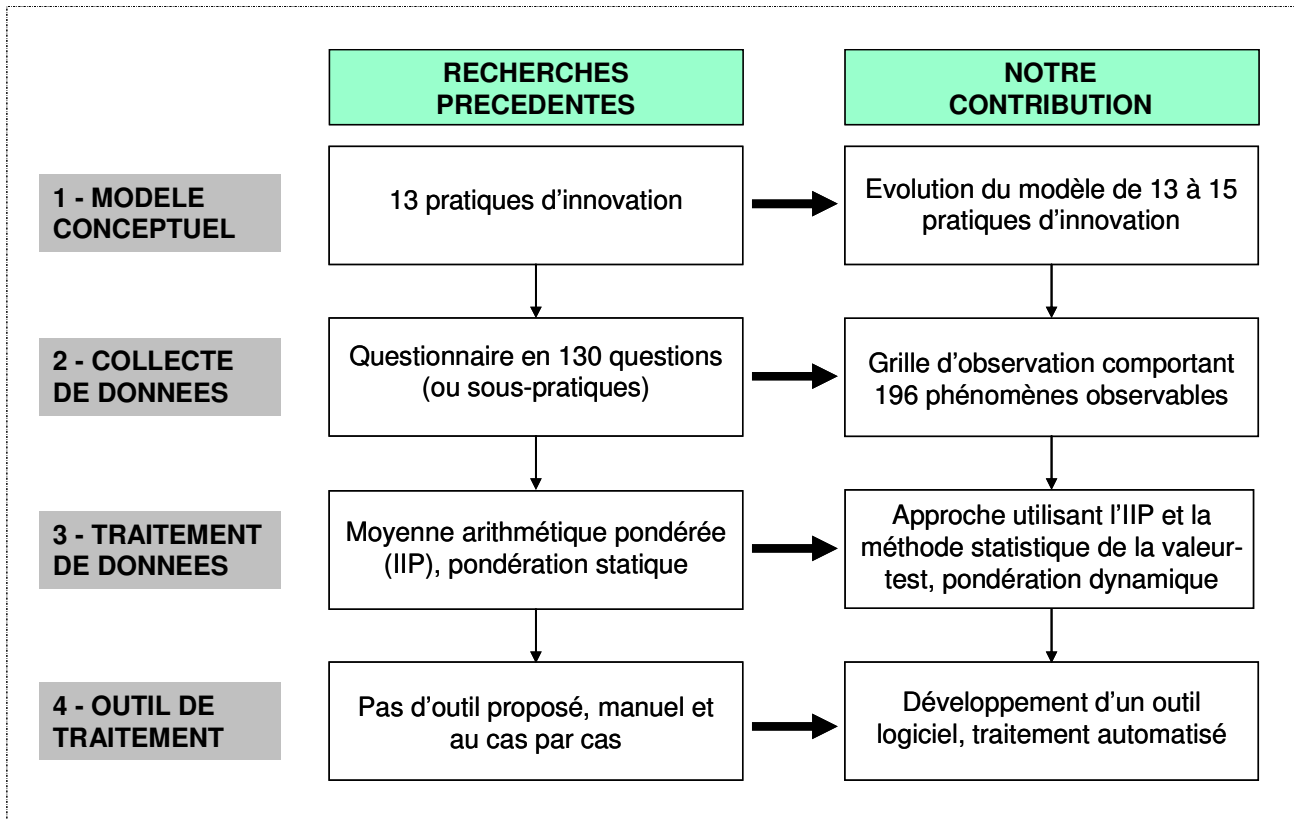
RECHERCHES PRECEDENTES

NOTRE CONTRIBUTION

1 - MODELE CONCEPTUEL

13 pratiques d'innovation

Evolution du modèle de 13 à 15 pratiques d'innovation

2 - COLLECTE DE DONNEES

Questionnaire en 130 questions (ou sous-pratiques)

Grille d'observation comportant 196 phénomènes observables

3 - TRAITEMENT DE DONNEES

Moyenne arithmétique pondérée (IIP), pondération statique

Approche utilisant l'IIP et la méthode statistique de la valeur-test, pondération dynamique

4 - OUTIL DE TRAITEMENT

Pas d'outil proposé, manuel et au cas par cas

Développement d'un outil logiciel, traitement automatisé